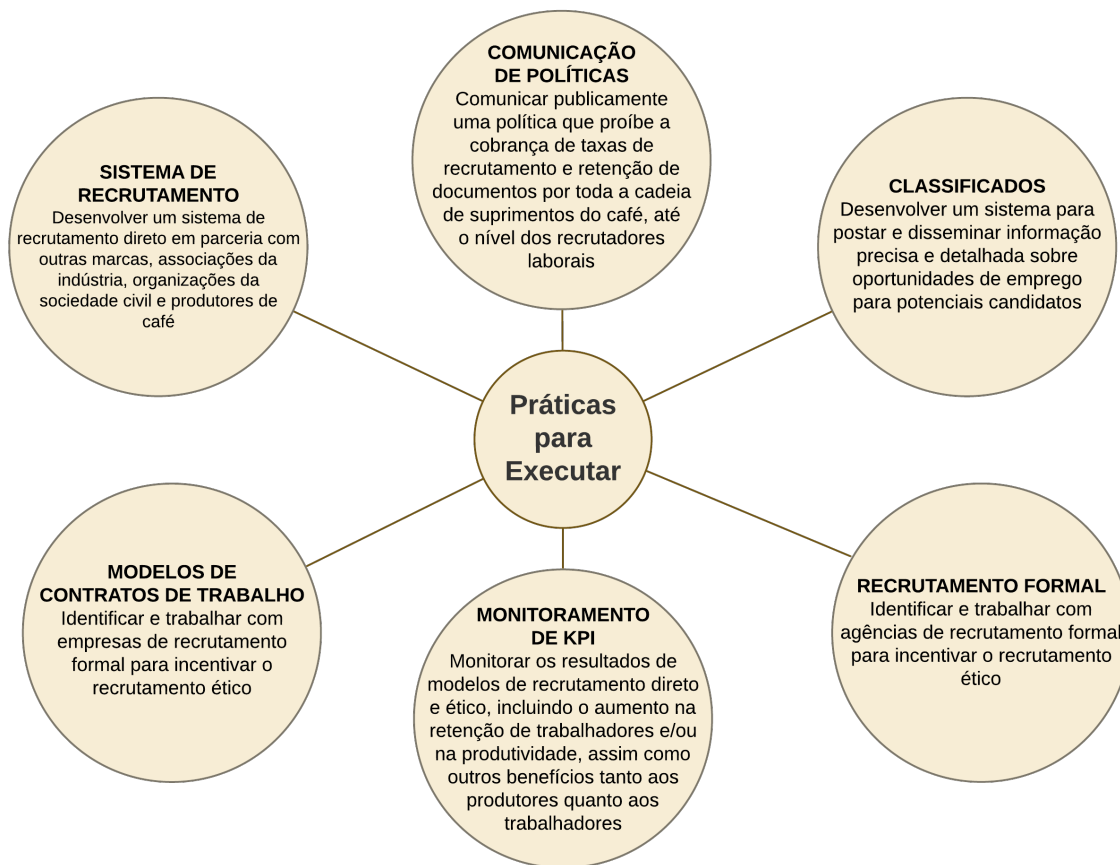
COMUNICAÇÃO DE POLÍTICAS
Comunicar publicamente uma política que proíbe a cobrança de taxas de recrutamento e retenção de documentos por toda a cadeia de suprimentos do café, até o nível dos recrutadores laborais

SISTEMA DE RECRUTAMENTO
Desenvolver um sistema de recrutamento direto em parceria com outras marcas, associações da indústria, organizações da sociedade civil e produtores de café

CLASSIFICADOS
Desenvolver um sistema para postar e disseminar informação precisa e detalhada sobre oportunidades de emprego para potenciais candidatos

Práticas para Executar

MODELOS DE CONTRATOS DE TRABALHO
Identificar e trabalhar com empresas de recrutamento formal para incentivar o recrutamento ético

RECRUTAMENTO FORMAL
Identificar e trabalhar com agências de recrutamento formal para incentivar o recrutamento ético

MONITORAMENTO DE KPI
Monitorar os resultados de modelos de recrutamento direto e ético, incluindo o aumento na retenção de trabalhadores e/ou na produtividade, assim como outros benefícios tanto aos produtores quanto aos trabalhadores